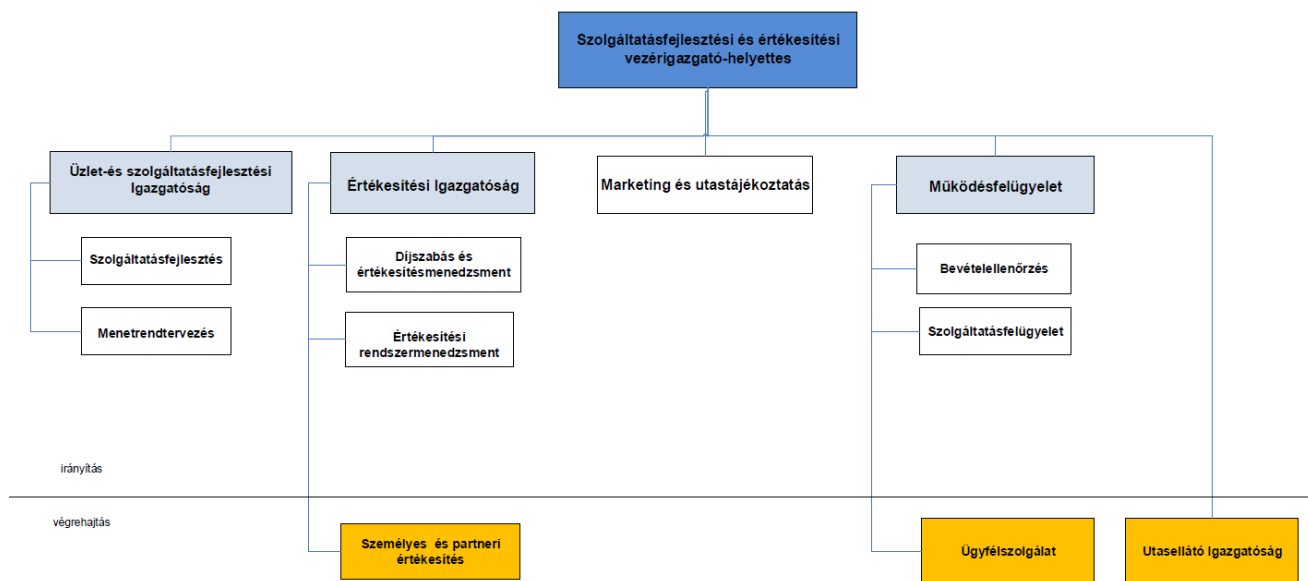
Szolgáltatásfejlesztési és értékesítési vezérigazgató-helyettes

Üzlet-és szolgáltatásfejlesztési Igazgatóság

Szolgáltatásfejlesztés

Menetrendtervezés

Értékesítési Igazgatóság

Díjszabás és értékesítésmenedzsment

Értékesítési rendszermenedzsment

Marketing és utastájékoztatás

Működésfelügyelet

Bevételellenőrzés

Szolgáltatásfelügyelet

irányítás

végrehajtás

Személyes és partneri értékesítés

Ügyfélszolgálat

Utasellátó Igazgatóság